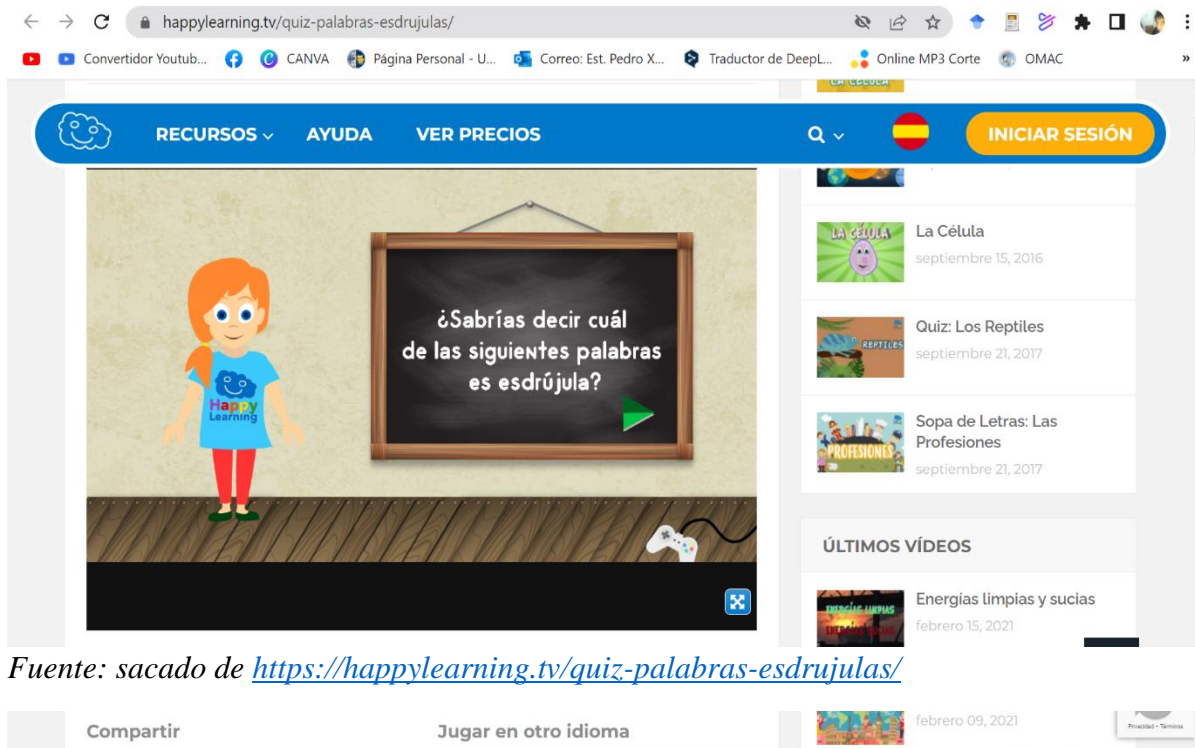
happylearning.tv/quiz-palabras-esdrujulas/

Convertidor Youtub... CANVA Página Personal - U... Correo: Est. Pedro X... Traductor de DeepL... Online MP3 Corte OMAC

RECURSOS AYUDA VER PRECIOS INICIAR SESIÓN

¿Sabrías decir cuál de las siguientes palabras es esdrújula?

Happy Learning

La Célula
septiembre 15, 2016

Quiz: Los Reptiles
septiembre 21, 2017

Sopa de Letras: Las Profesiones
septiembre 21, 2017

ÚLTIMOS VÍDEOS

Energías limpias y sucias
febrero 15, 2021

Fuente: sacado de https://happylearning.tv/quiz-palabras-esdrujulas/

Compartir Jugar en otro idioma

febrero 09, 2021